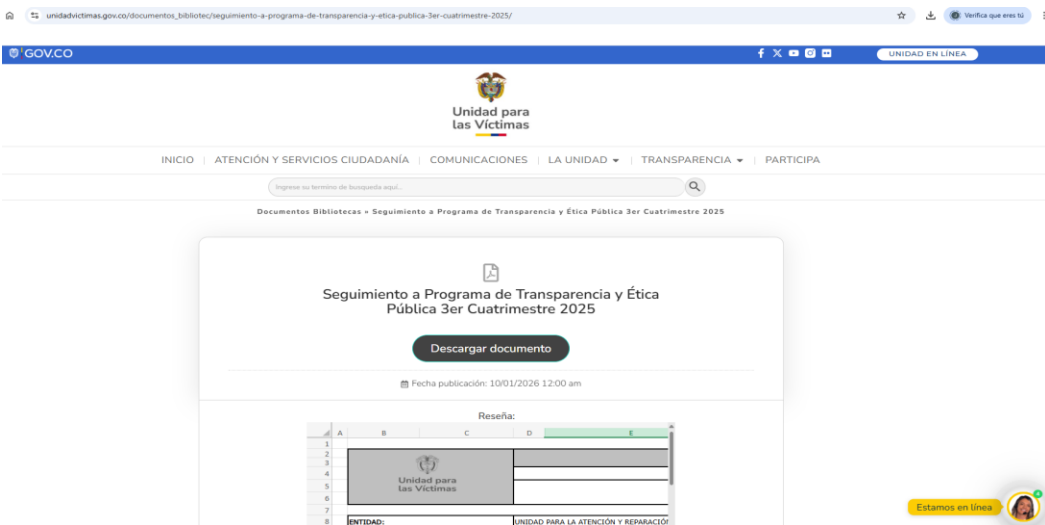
unidadvictimas.gov.co/documentos_bibliotec/seguimiento-a-programa-de-transparencia-y-etica-publica-3er-cuatrimestre-2025/

Verifica que eres tú

GOV.CO

UNIDAD EN LÍNEA

Unidad para las Víctimas

INICIO | ATENCIÓN Y SERVICIOS CIUDADANÍA | COMUNICACIONES | LA UNIDAD | TRANSPARENCIA | PARTICIPA

Ingrese su termino de busqueda aquí...

Documentos Bibliotecas » Seguimiento a Programa de Transparencia y Ética Pública 3er Cuatrimestre 2025

Seguimiento a Programa de Transparencia y Ética Pública 3er Cuatrimestre 2025

Descargar documento

Fecha publicación: 10/01/2026 12:00 am

Reseña:

| | A | B | C | D | E |
|---|---|---|---|---|---|
| 1 | | | | | |
| 2 | | | | | |
| 3 | | | | | |
| 4 | | Unidad para las Víctimas | | | |
| 5 | | | | | |
| 6 | | | | | |
| 7 | | | | | |
| 8 | | ENTIDAD: | | UNIDAD PARA LA ATENCIÓN Y REPARACIÓ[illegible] | |

Estamos en línea